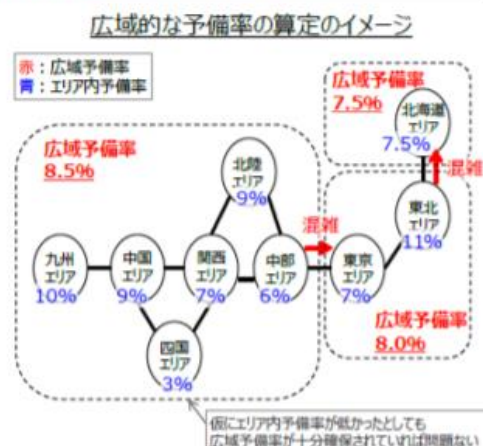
広域的な予備率の算定のイメージ

赤：広域予備率
青：エリア内予備率

広域予備率
7.5%

北海道
エリア
7.5%

混雑

広域予備率
8.5%

北陸
エリア
9%

東北
エリア
11%

混雑

九州
エリア
10%

中国
エリア
9%

関西
エリア
7%

中部
エリア
6%

東京
エリア
7%

広域予備率
8.0%

四国
エリア
3%

仮にエリア内予備率が低かったとしても
広域予備率が十分確保されていれば問題ない